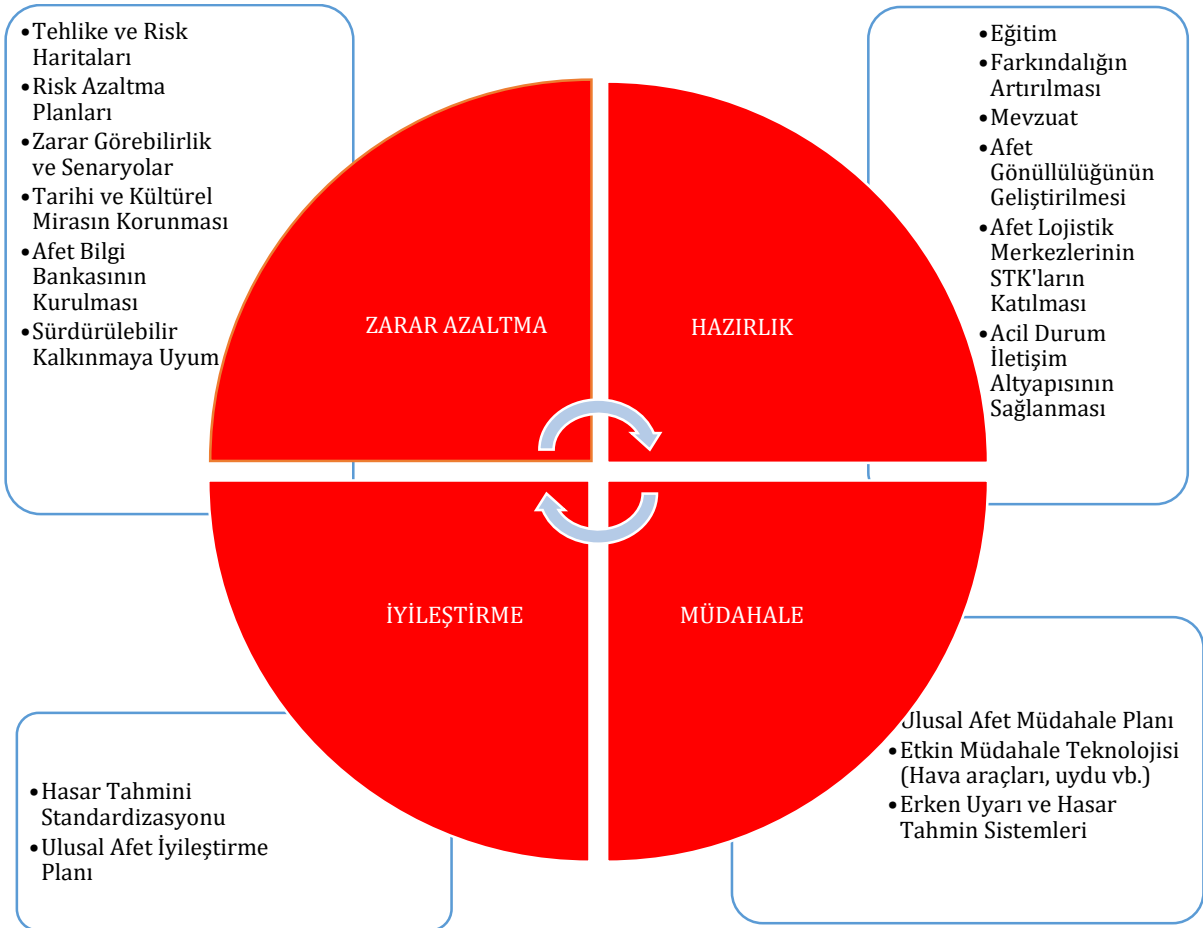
•Tehlike ve Risk Haritaları
•Risk Azaltma Planları
•Zarar Görebilirlik ve Senaryolar
•Tarihi ve Kültürel Mirasın Korunması
•Afet Bilgi Bankasının Kurulması
•Sürdürülebilir Kalkınmaya Uyum

•Eğitim
•Farkındalığın Artırılması
•Mevzuat
•Afet Gönüllülüğünün Geliştirilmesi
•Afet Lojistik Merkezlerinin STK'ların Katılması
•Acil Durum İletişim Altyapısının Sağlanması

ZARAR AZALTMA

HAZIRLIK

İYİLEŞTİRME

MÜDAHALE

Ulusal Afet Müdahale Planı
•Etkin Müdahale Teknolojisi (Hava araçları, uydu vb.)
•Erken Uyarı ve Hasar Tahmin Sistemleri

•Hasar Tahmini Standardizasyonu
•Ulusal Afet İyileştirme Planı